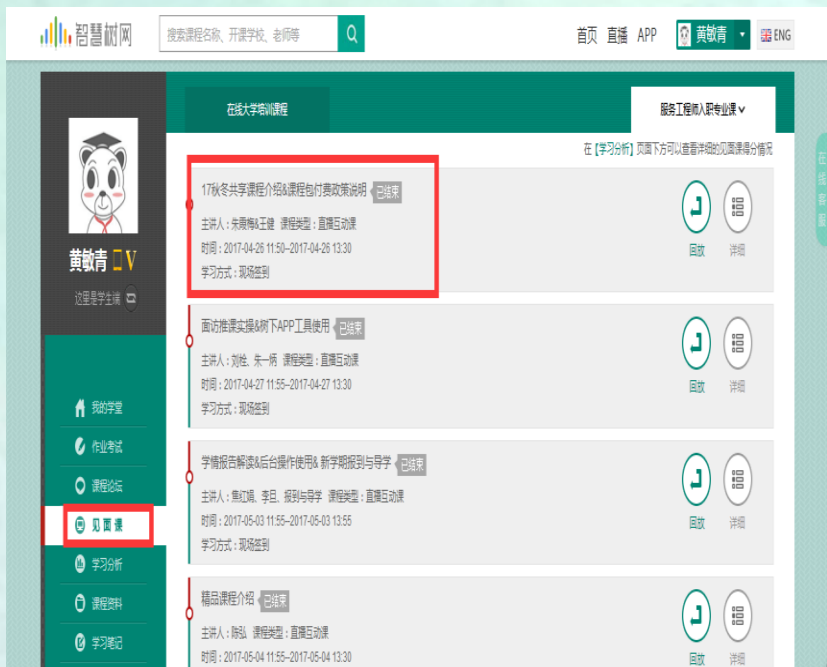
智慧树网

搜索课程名称、开课学校、老师等

首页 直播 APP 黄敏青 ENG

黄敏青 V

这里是学生端

我的学堂
作业考试
课程论坛
见面课
学习分析
课程资料
学习笔记

在线大学培训课程

服务工程师入职专业课

在【学习分析】页面下方可以查看详细的见面课得分情况

17秋冬共享课程介绍&课程包付费政策说明 已结束
主讲人：朱晨楠&王健 课程类型：直播互动课
时间：2017-04-26 11:50~2017-04-26 13:30
学习方式：现场签到
回放 详细

面访推课实操&阶下APP工具使用 已结束
主讲人：刘艳、朱一炳 课程类型：直播互动课
时间：2017-04-27 11:55~2017-04-27 13:30
学习方式：现场签到
回放 详细

学情报告解读&后台操作使用& 新学期报到与导学 已结束
主讲人：焦红娟、李旦、报到与导学 课程类型：直播互动课
时间：2017-05-03 11:55~2017-05-03 13:55
学习方式：现场签到
回放 详细

精品课程介绍 已结束
主讲人：陈弘 课程类型：直播互动课
时间：2017-05-04 11:55~2017-05-04 13:30
回放 详细

在线答疑